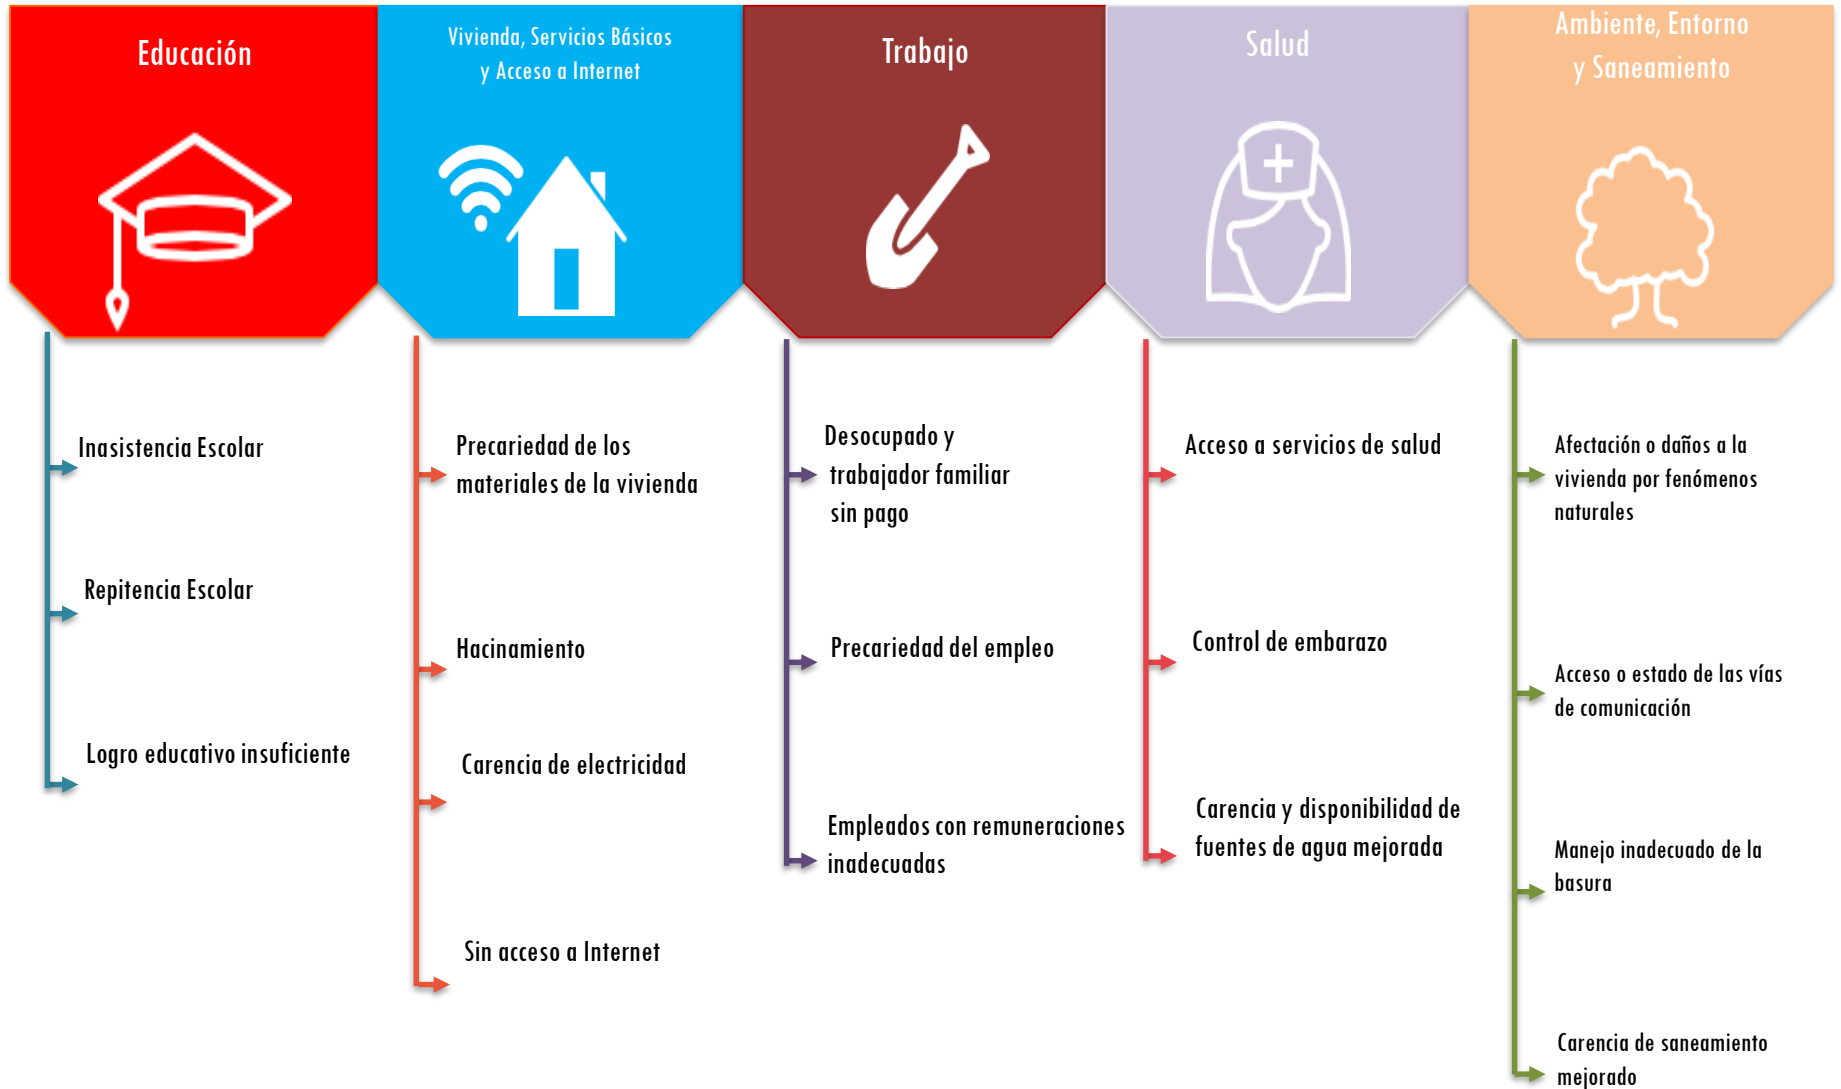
Educación

Inasistencia Escolar

Repitencia Escolar

Logro educativo insuficiente

Vivienda, Servicios Básicos y Acceso a Internet

Precariedad de los materiales de la vivienda

Hacinamiento

Carencia de electricidad

Sin acceso a Internet

Trabajo

Desocupado y trabajador familiar sin pago

Precariedad del empleo

Empleados con remuneraciones inadecuadas

Salud

Acceso a servicios de salud

Control de embarazo

Carencia y disponibilidad de fuentes de agua mejorada

Ambiente, Entorno y Saneamiento

Afectación o daños a la vivienda por fenómenos naturales

Acceso o estado de las vías de comunicación

Manejo inadecuado de la basura

Carencia de saneamiento mejorado